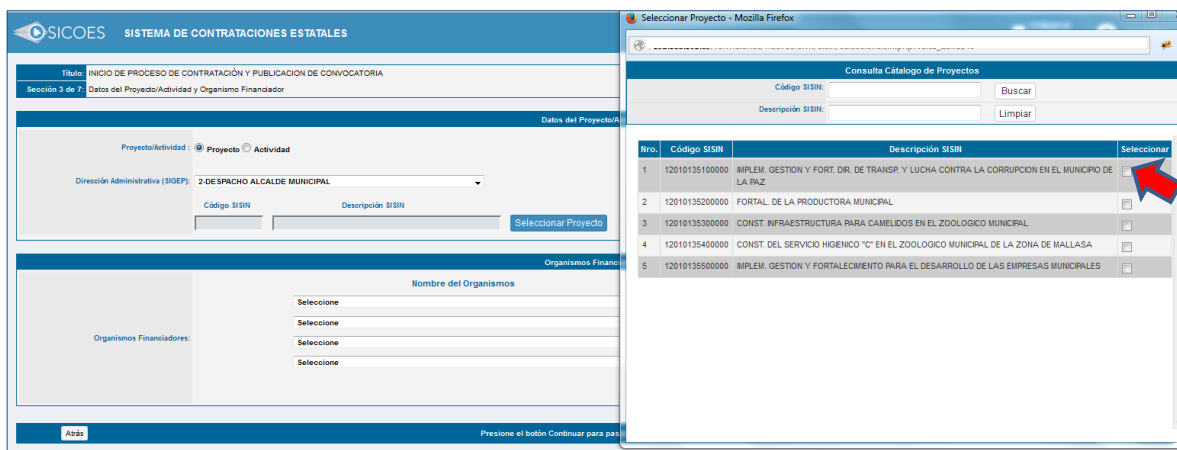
SICOES SISTEMA DE CONTRATACIONES ESTATALES

Título: INICIO DE PROCESO DE CONTRATACIÓN Y PUBLICACION DE CONVOCATORIA
Sección 3 de 7: Datos del Proyecto/Actividad y Organismo Financiador

Datos del Proyecto/A

Proyecto/Actividad : Proyecto Actividad

Dirección Administrativa (SIGEP): 2-DESPACHO ALCALDE MUNICIPAL

Código SISIN Descripción SISIN

Seleccionar Proyecto

Organismos Financi

Nombre del Organismos

Organismos Financiadores:

Seleccione
Seleccione
Seleccione
Seleccione

Atrás

Presione el botón Continuar para pas

Seleccionar Proyecto - Mozilla Firefox

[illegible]

Consulta Cátalogo de Proyectos

Código SISIN: Buscar

Descripción SISIN: Limpiar

| Nro. | Código SISIN | Descripción SISIN | Seleccionar |
|---|---|---|---|
| 1 | 12010135100000 | IMPLEM. GESTION Y FORT. DIR. DE TRANSP. Y LUCHA CONTRA LA CORRUPCION EN EL MUNICIPIO DE LA PAZ | |
| 2 | 12010135200000 | FORTAL. DE LA PRODUCTORA MUNICIPAL | |
| 3 | 12010135300000 | CONST. INFRAESTRUCTURA PARA CAMELIDOS EN EL ZOOLOGICO MUNICIPAL | |
| 4 | 12010135400000 | CONST. DEL SERVICIO HIGIENICO "C" EN EL ZOOLOGICO MUNICIPAL DE LA ZONA DE MALLASA | |
| 5 | 12010135500000 | IMPLEM. GESTION Y FORTALECIMIENTO PARA EL DESARROLLO DE LAS EMPRESAS MUNICIPALES | |